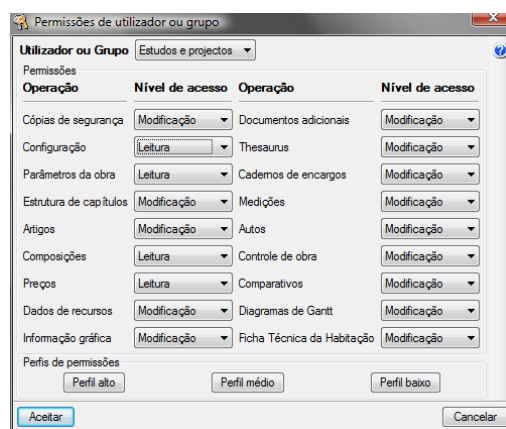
Permissões de utilizador ou grupo

Utilizador ou Grupo Estudos e projectos

Permissões

| Operação | Nível de acesso | Operação | Nível de acesso |
|---|---|---|---|
| Cópias de segurança | Modificação | Documentos adicionais | Modificação |
| Configuração | Leitura | Thesaurus | Modificação |
| Parâmetros da obra | Leitura | Cadernos de encargos | Modificação |
| Estrutura de capítulos | Modificação | Medições | Modificação |
| Artigos | Modificação | Autos | Modificação |
| Composições | Leitura | Controle de obra | Modificação |
| Preços | Leitura | Comparativos | Modificação |
| Dados de recursos | Modificação | Diagramas de Gantt | Modificação |
| Informação gráfica | Modificação | Ficha Técnica da Habitação | Modificação |

Perfis de permissões

Perfil alto Perfil médio Perfil baixo

Aceitar Cancelar